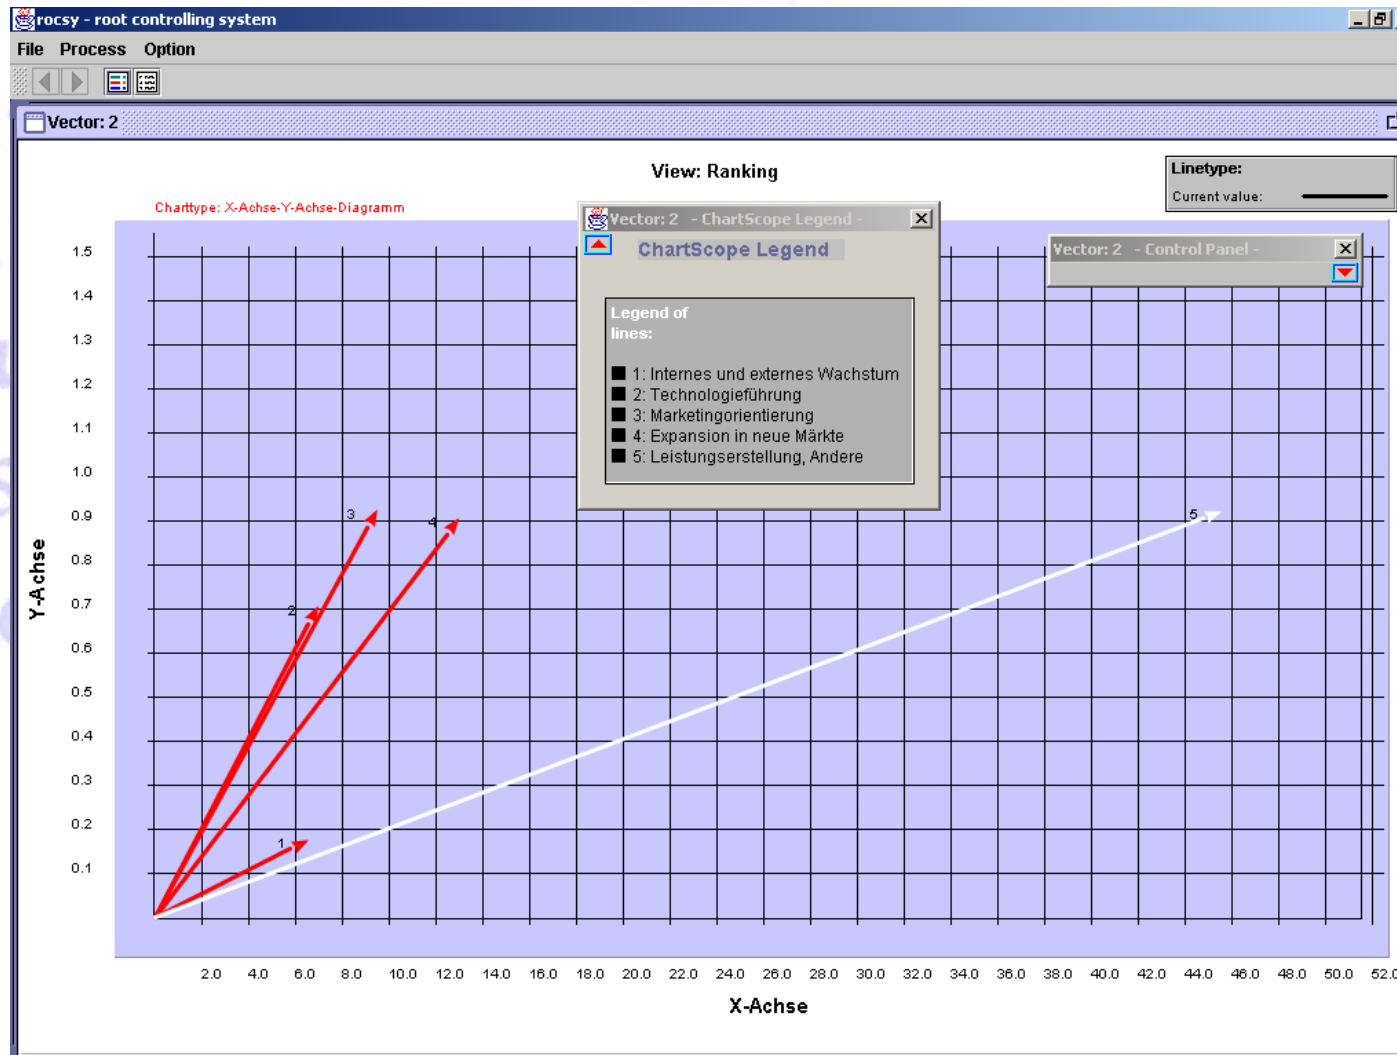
rocsy - root controlling system

File Process Option

Vector: 2

View: Ranking

Linetype:
Current value:

Charttype: X-Achse-Y-Achse-Diagramm

Vector: 2 - ChartScope Legend -

ChartScope Legend

Legend of lines:

1: Internes und externes Wachstum
2: Technologieführung
3: Marketingorientierung
4: Expansion in neue Märkte
5: Leistungserstellung, Andere

Vector: 2 - Control Panel -

Y-Achse

1.5
1.4
1.3
1.2
1.1
1.0
0.9
0.8
0.7
0.6
0.5
0.4
0.3
0.2
0.1

3
4
2
1
5

2.0 4.0 6.0 8.0 10.0 12.0 14.0 16.0 18.0 20.0 22.0 24.0 26.0 28.0 30.0 32.0 34.0 36.0 38.0 40.0 42.0 44.0 46.0 48.0 50.0 52.0

X-Achse